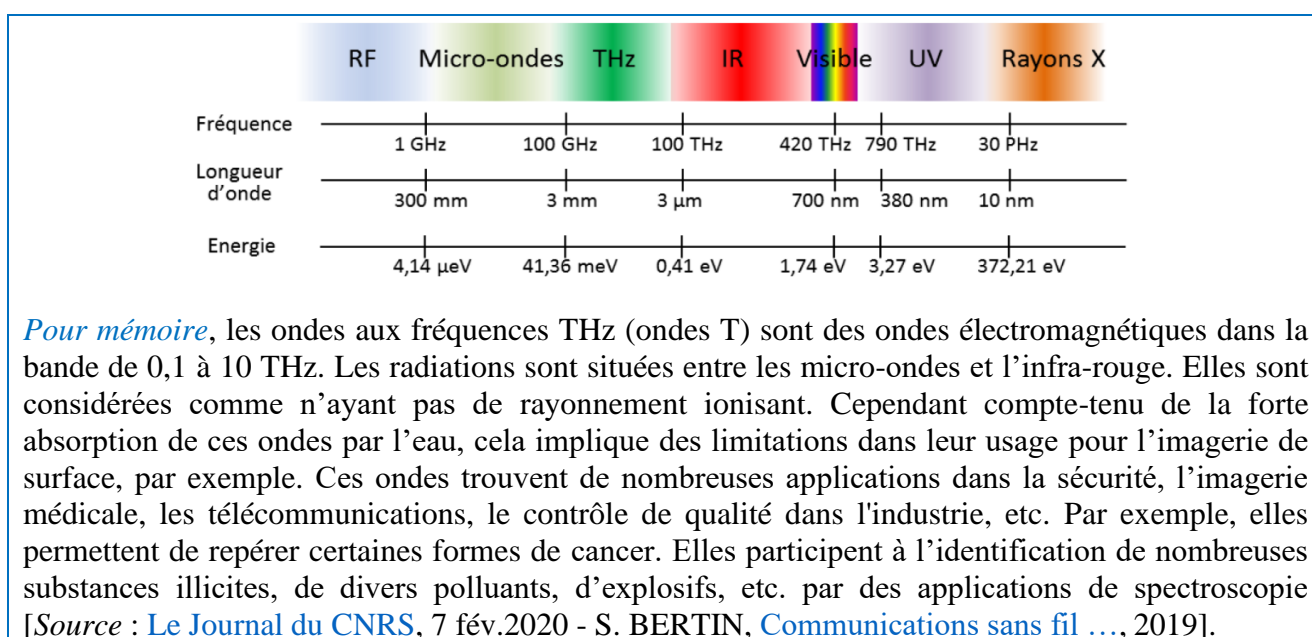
RF Micro-ondes THz IR Visible UV Rayons X

| | | | | | | |
|---|---|---|---|---|---|---|
| Fréquence | 1 GHz | 100 GHz | 100 THz | 420 THz | 790 THz | 30 PHz |
| Longueur d'onde | 300 mm | 3 mm | 3 µm | 700 nm | 380 nm | 10 nm |
| Energie | 4,14 µeV | 41,36 meV | 0,41 eV | 1,74 eV | 3,27 eV | 372,21 eV |

*Pour mémoire*, les ondes aux fréquences THz (ondes T) sont des ondes électromagnétiques dans la bande de 0,1 à 10 THz. Les radiations sont situées entre les micro-ondes et l'infra-rouge. Elles sont considérées comme n'ayant pas de rayonnement ionisant. Cependant compte-tenu de la forte absorption de ces ondes par l'eau, cela implique des limitations dans leur usage pour l'imagerie de surface, par exemple. Ces ondes trouvent de nombreuses applications dans la sécurité, l'imagerie médicale, les télécommunications, le contrôle de qualité dans l'industrie, etc. Par exemple, elles permettent de repérer certaines formes de cancer. Elles participent à l'identification de nombreuses substances illicites, de divers polluants, d'explosifs, etc. par des applications de spectroscopie [*Source* : Le Journal du CNRS, 7 fév.2020 - S. BERTIN, Communications sans fil …, 2019].